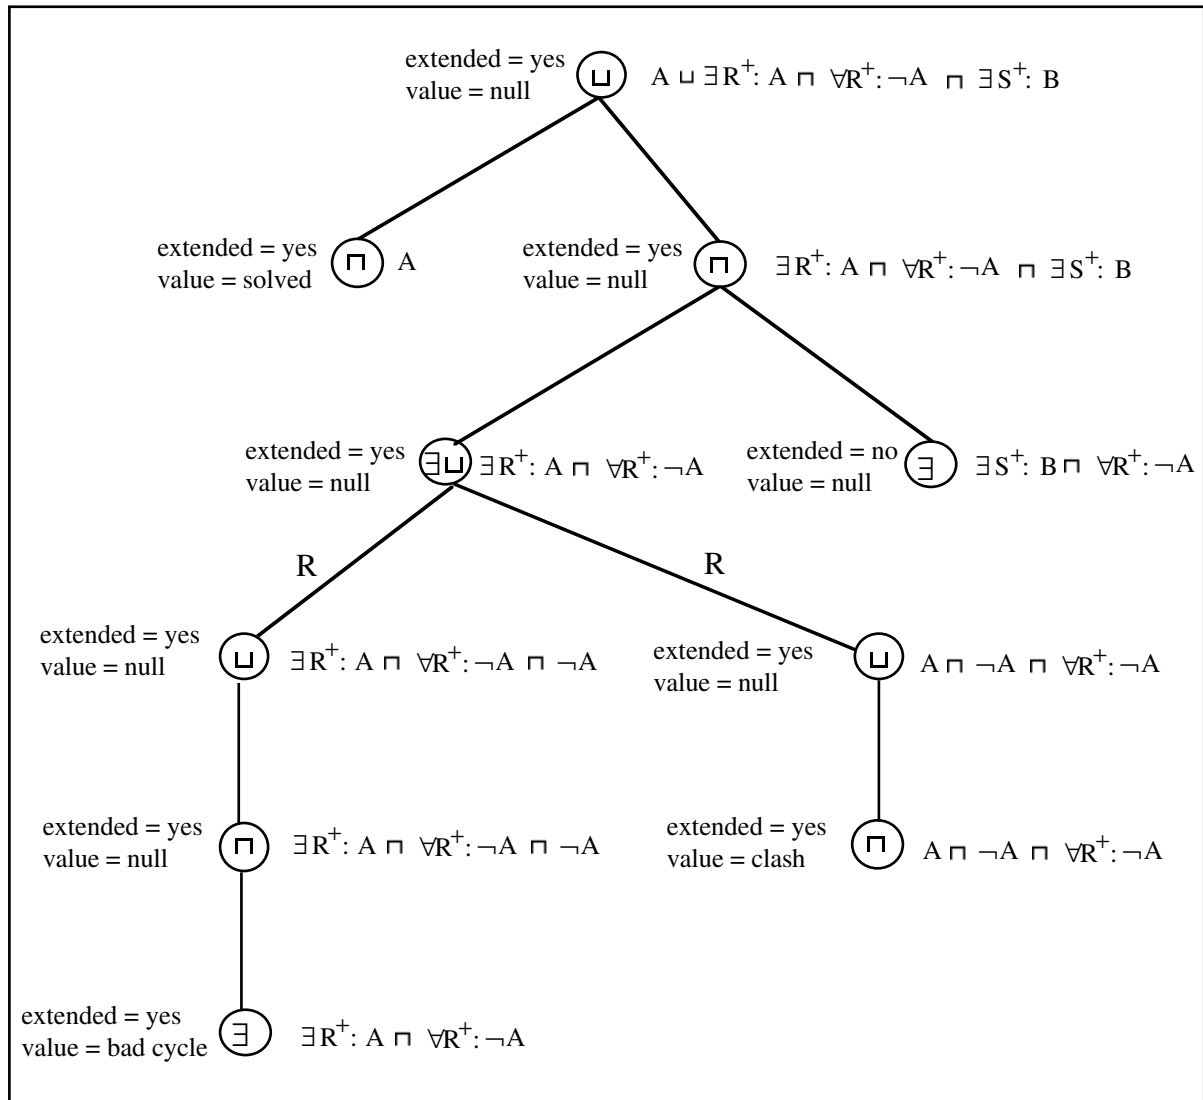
extended = yes
value = null
$\sqcup$
$A \sqcup \exists R^{+}: A \sqcap \forall R^{+}: \neg A \sqcap \exists S^{+}: B$

extended = yes
value = solved
$\sqcap$
A

extended = yes
value = null
$\sqcap$
$\exists R^{+}: A \sqcap \forall R^{+}: \neg A \sqcap \exists S^{+}: B$

extended = yes
value = null
$\exists\sqcup$
$\exists R^{+}: A \sqcap \forall R^{+}: \neg A$

extended = no
value = null
$\exists$
$\exists S^{+}: B \sqcap \forall R^{+}: \neg A$

R

R

extended = yes
value = null
$\sqcup$
$\exists R^{+}: A \sqcap \forall R^{+}: \neg A \sqcap \neg A$

extended = yes
value = null
$\sqcup$
$A \sqcap \neg A \sqcap \forall R^{+}: \neg A$

extended = yes
value = null
$\sqcap$
$\exists R^{+}: A \sqcap \forall R^{+}: \neg A \sqcap \neg A$

extended = yes
value = clash
$\sqcap$
$A \sqcap \neg A \sqcap \forall R^{+}: \neg A$

extended = yes
value = bad cycle
$\exists$
$\exists R^{+}: A \sqcap \forall R^{+}: \neg A$